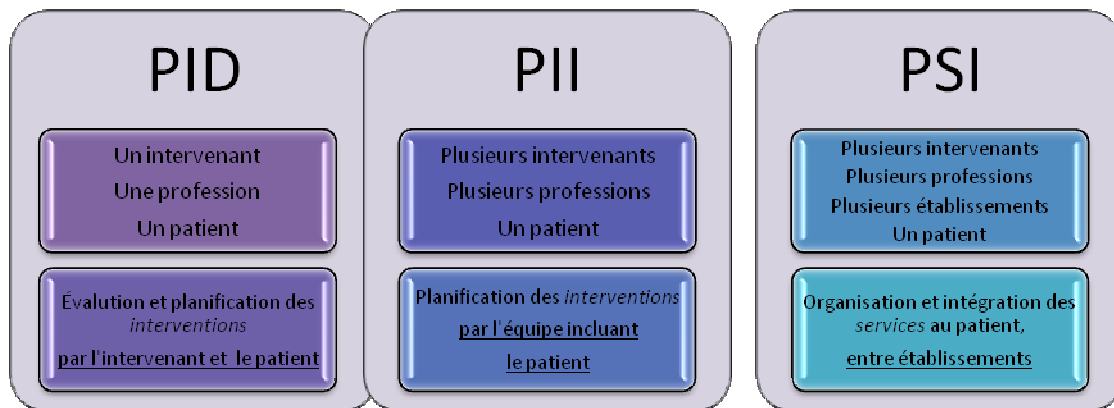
PID

Un intervenant
Une profession
Un patient

Évalution et planification des *interventions* par l'intervenant et le patient

PII

Plusieurs intervenants
Plusieurs professions
Un patient

Planification des *interventions* par l'équipe incluant le patient

PSI

Plusieurs intervenants
Plusieurs professions
Plusieurs établissements
Un patient

Organisation et intégration des *services* au patient, entre établissements